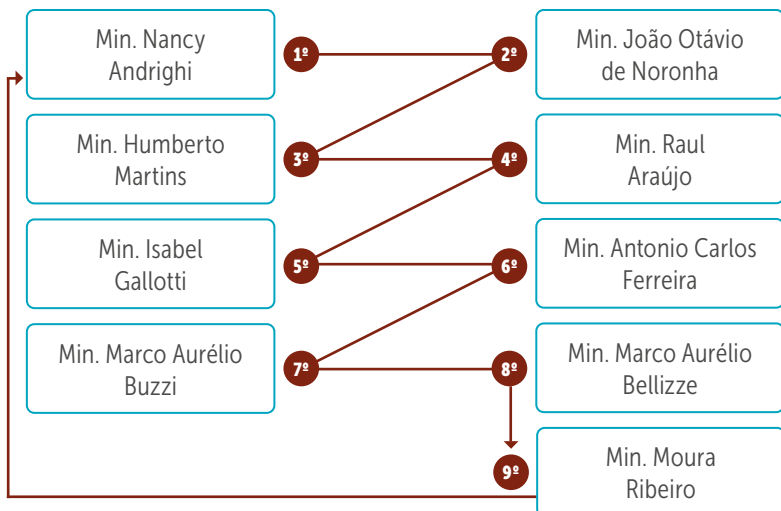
Min. Nancy Andrighi

1º

2º

Min. João Otávio de Noronha

Min. Humberto Martins

3º

4º

Min. Raul Araújo

Min. Isabel Gallotti

5º

6º

Min. Antonio Carlos Ferreira

Min. Marco Aurélio Buzzi

7º

8º

Min. Marco Aurélio Bellizze

9º

Min. Moura Ribeiro